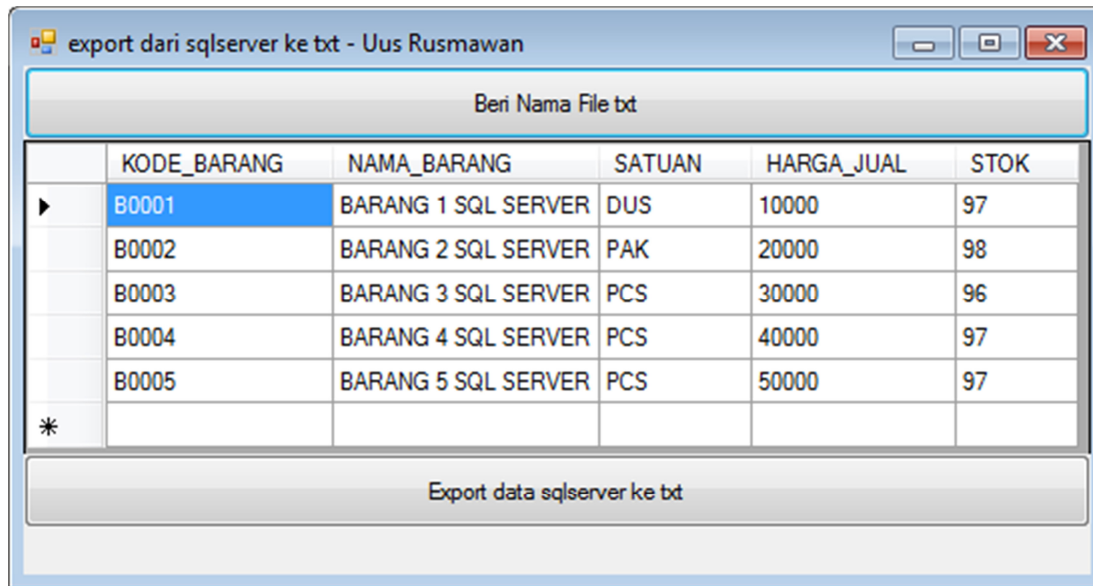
export dari sqlserver ke txt - Uus Rusmawan

Beri Nama File txt

| | KODE_BARANG | NAMA_BARANG | SATUAN | HARGA_JUAL | STOK |
|---|---|---|---|---|---|
| ▸ | B0001 | BARANG 1 SQL SERVER | DUS | 10000 | 97 |
| | B0002 | BARANG 2 SQL SERVER | PAK | 20000 | 98 |
| | B0003 | BARANG 3 SQL SERVER | PCS | 30000 | 96 |
| | B0004 | BARANG 4 SQL SERVER | PCS | 40000 | 97 |
| | B0005 | BARANG 5 SQL SERVER | PCS | 50000 | 97 |
| * | | | | | |

Export data sqlserver ke txt